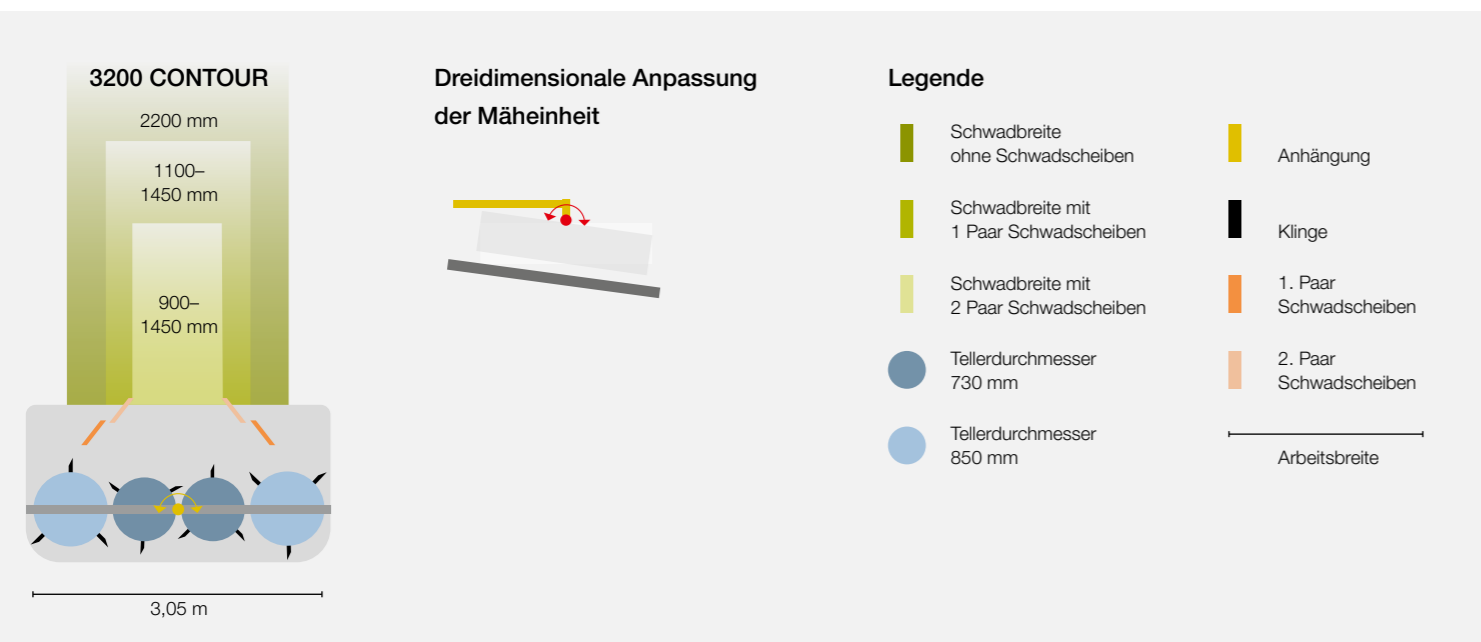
3200 CONTOUR

2200 mm

1100–1450 mm

900–1450 mm

3,05 m

Dreidimensionale Anpassung der Mäheinheit

Legende

Schwadbreite ohne Schwadscheiben

Schwadbreite mit 1 Paar Schwadscheiben

Schwadbreite mit 2 Paar Schwadscheiben

Tellerdurchmesser 730 mm

Tellerdurchmesser 850 mm

Anhängung

Klinge

1. Paar Schwadscheiben

2. Paar Schwadscheiben

Arbeitsbreite